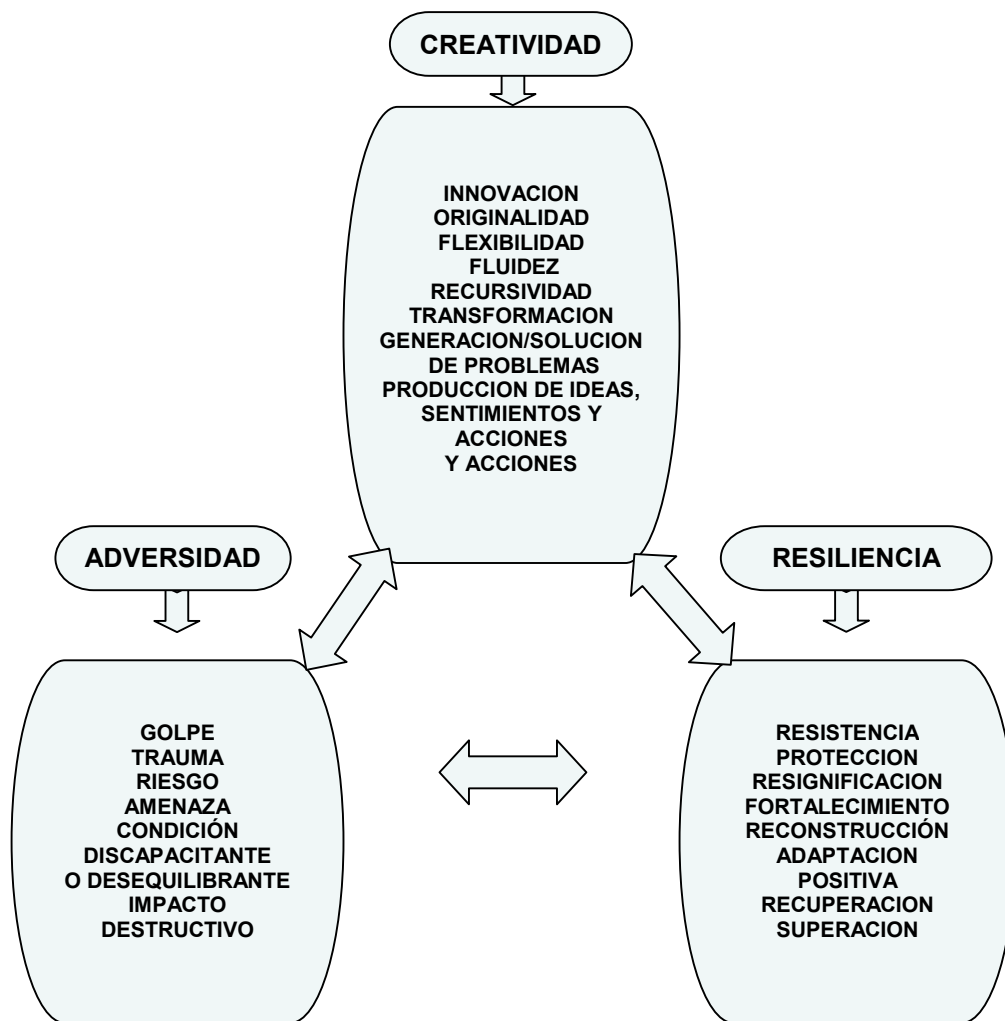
CREATIVIDAD

INNOVACION
ORIGINALIDAD
FLEXIBILIDAD
FLUIDEZ
RECURSIVIDAD
TRANSFORMACION
GENERACION/SOLUCION DE PROBLEMAS
PRODUCCION DE IDEAS, SENTIMIENTOS Y ACCIONES
Y ACCIONES

ADVERSIDAD

GOLPE
TRAUMA
RIESGO
AMENAZA
CONDICIÓN DISCAPACITANTE O DESEQUILIBRANTE
IMPACTO DESTRUCTIVO

RESILIENCIA

RESISTENCIA
PROTECCION
RESIGNIFICACION
FORTALECIMIENTO
RECONSTRUCCIÓN
ADAPTACION POSITIVA
RECUPERACION
SUPERACION